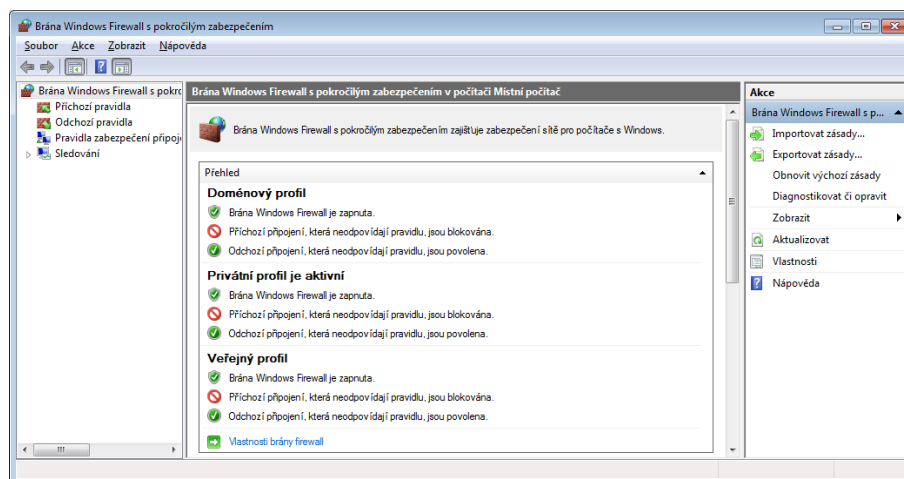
Brána Windows Firewall s pokročilým zabezpečením

Soubor Akce Zobrazit Nápověda

Brána Windows Firewall s pokro
Příchozí pravidla
Odchozí pravidla
Pravidla zabezpečení připoj
Sledování

Brána Windows Firewall s pokročilým zabezpečením v počítači Místní počítač

Brána Windows Firewall s pokročilým zabezpečením zajišťuje zabezpečení sítě pro počítače s Windows.

Přehled

Doménový profil
Brána Windows Firewall je zapnuta.
Příchozí připojení, která neodpovídají pravidlu, jsou blokována.
Odchozí připojení, která neodpovídají pravidlu, jsou povolena.

Privátní profil je aktivní
Brána Windows Firewall je zapnuta.
Příchozí připojení, která neodpovídají pravidlu, jsou blokována.
Odchozí připojení, která neodpovídají pravidlu, jsou povolena.

Veřejný profil
Brána Windows Firewall je zapnuta.
Příchozí připojení, která neodpovídají pravidlu, jsou blokována.
Odchozí připojení, která neodpovídají pravidlu, jsou povolena.

Vlastnosti brány firewall

Akce
Brána Windows Firewall s p...
Importovat zásady...
Exportovat zásady...
Obnovit výchozí zásady
Diagnostikovat či opravit
Zobrazit
Aktualizovat
Vlastnosti
Nápověda